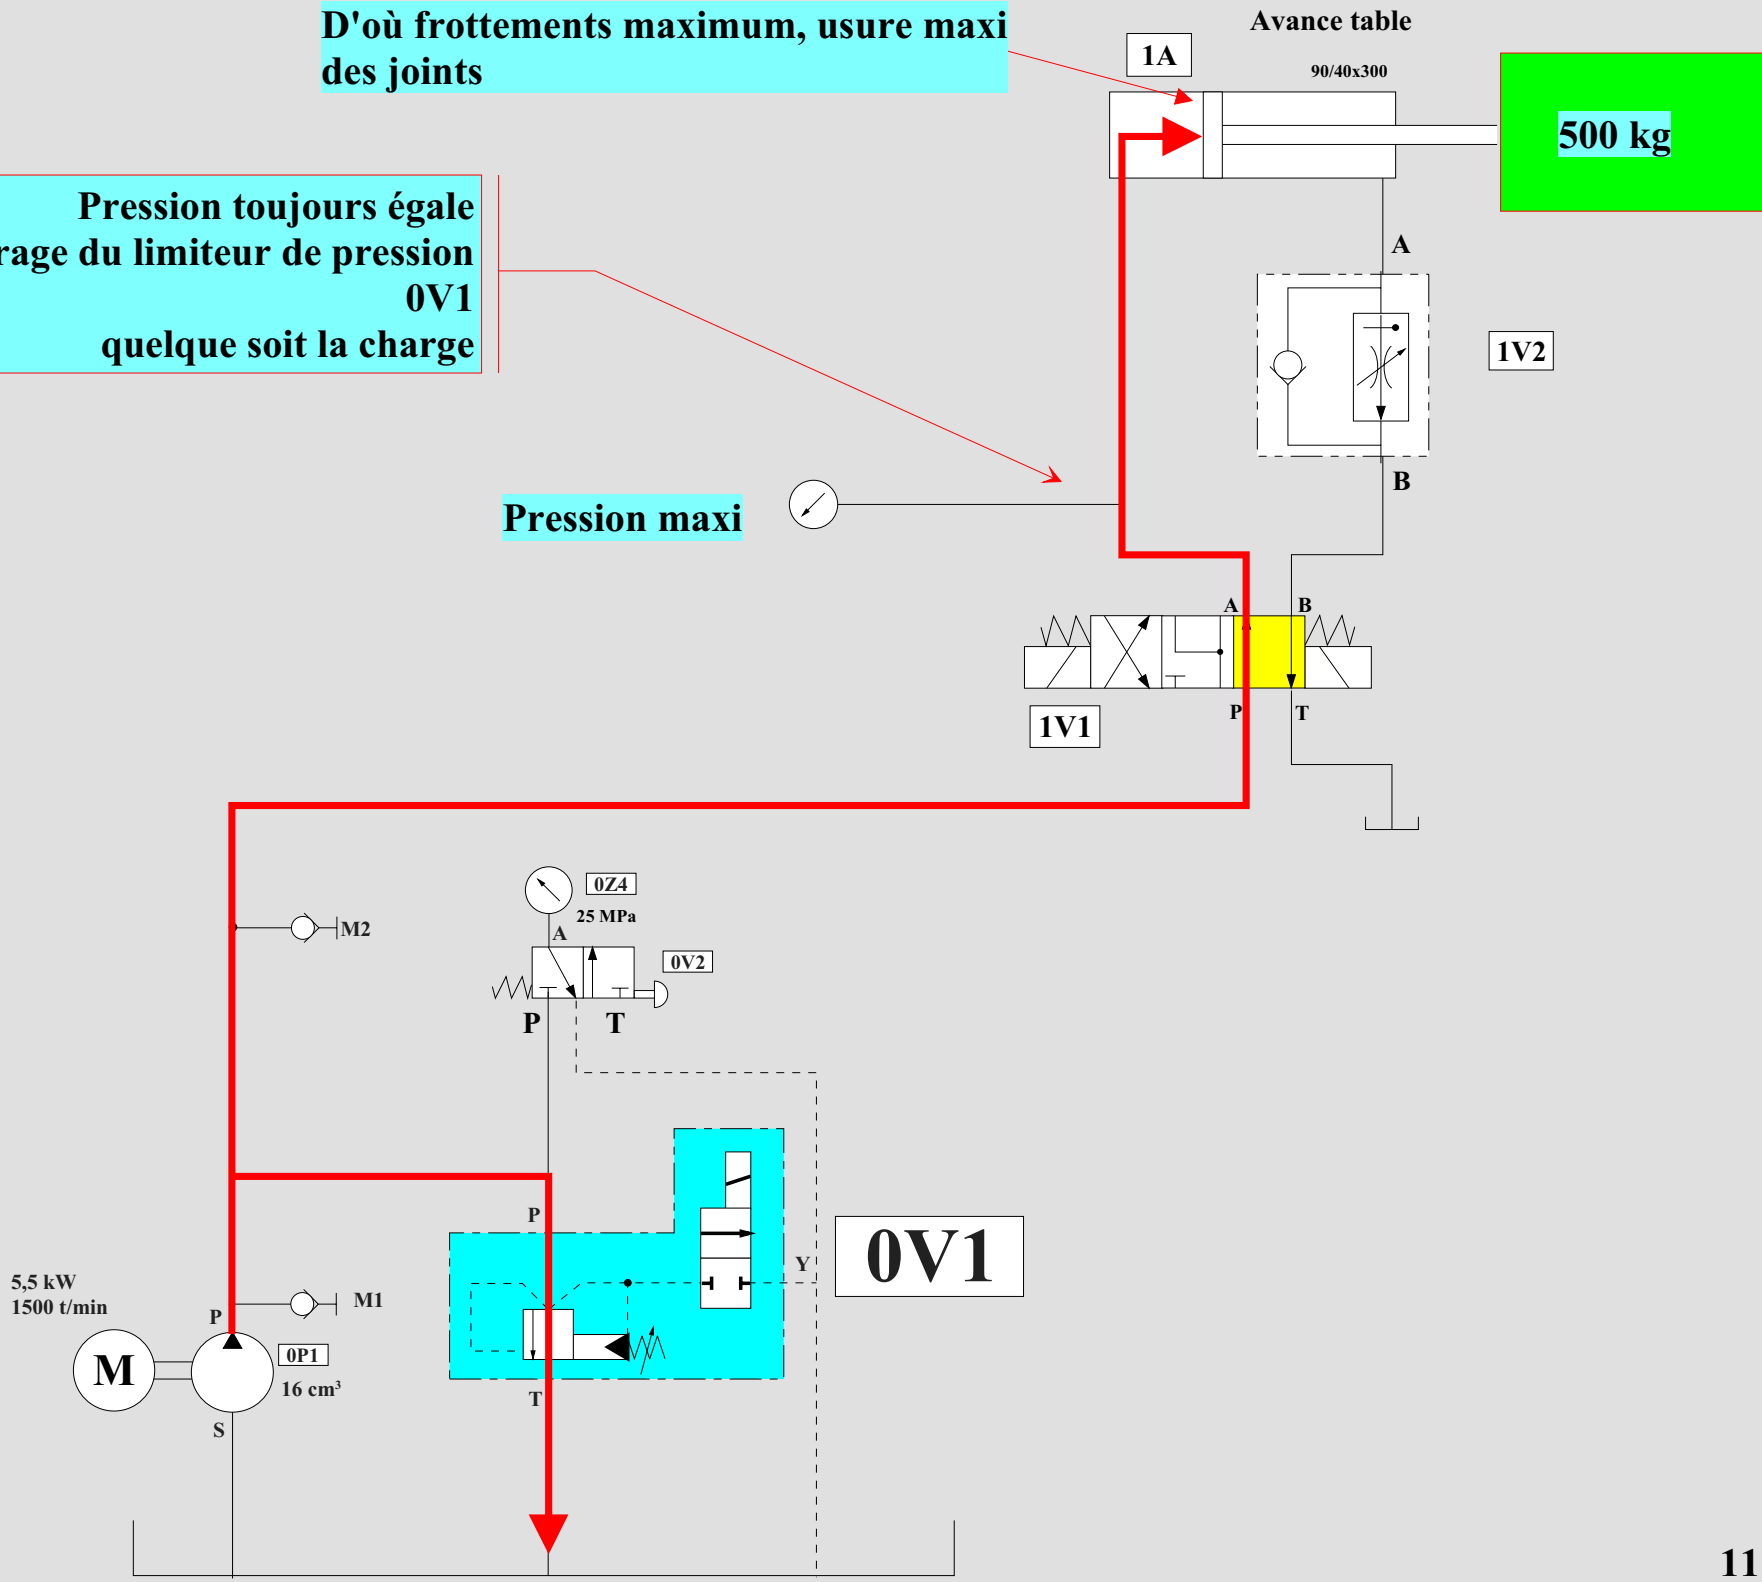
D'où frottements maximum, usure maxi des joints

Avance table

1A

90/40x300

500 kg

Pression toujours égale
rage du limiteur de pression
0V1
quelque soit la charge

A

1V2

B

Pression maxi

A B

1V1

P T

0Z4

25 MPa

M2

A

0V2

P T

P

Y

0V1

5,5 kW
1500 t/min

M1

P

M

0P1

16 cm³

T

S

11